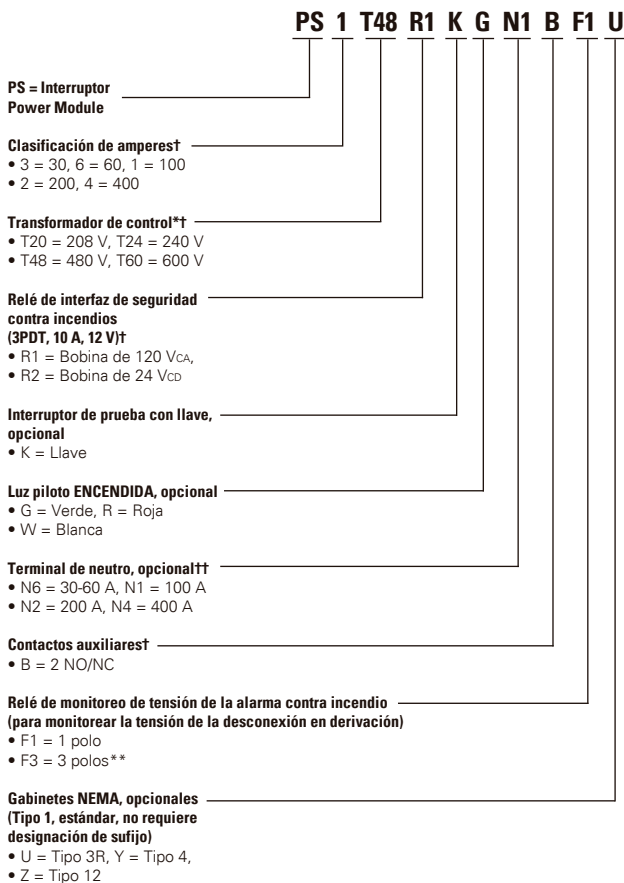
PS 1 T48 R1 K G N1 B F1 U

PS = Interruptor Power Module

Clasificación de amperes†
• 3 = 30, 6 = 60, 1 = 100
• 2 = 200, 4 = 400

Transformador de control*†
• T20 = 208 V, T24 = 240 V
• T48 = 480 V, T60 = 600 V

Relé de interfaz de seguridad contra incendios (3PDT, 10 A, 12 V)†
• R1 = Bobina de 120 VCA,
• R2 = Bobina de 24 VCD

Interruptor de prueba con llave, opcional
• K = Llave

Luz piloto ENCENDIDA, opcional
• G = Verde, R = Roja
• W = Blanca

Terminal de neutro, opcional††
• N6 = 30-60 A, N1 = 100 A
• N2 = 200 A, N4 = 400 A

Contactos auxiliares†
• B = 2 NO/NC

Relé de monitoreo de tensión de la alarma contra incendio (para monitorear la tensión de la desconexión en derivación)
• F1 = 1 polo
• F3 = 3 polos**

Gabinetes NEMA, opcionales (Tipo 1, estándar, no requiere designación de sufijo)
• U = Tipo 3R, Y = Tipo 4,
• Z = Tipo 12